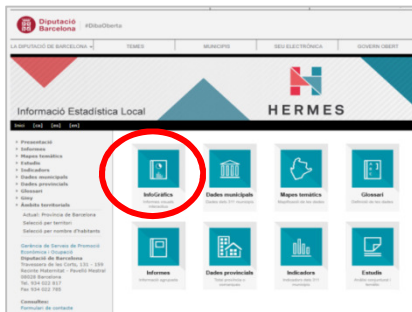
Diputació Barcelona #DiBaOberta

LA DIPUTACIÓ DE BARCELONA | TEMES | MUNICIPIS | SEU ELECTRÒNICA | GOVERN OBERT

Informació Estadística Local

HERMES

Inici [ca] [es] [en]

Presentació
Informes
Mapes temàtics
Estudis
Indicadors
Dades municipals
Dades provincials
Glossari
Giny
Àmbits territorials
Actual: Província de Barcelona
Selecció per territori
Selecció per nombre d'habitants

Gerència de Serveis de Promoció Econòmica i Ocupació
Diputació de Barcelona
Travessera de les Corts, 131 - 159
Recinte Maternitat - Pavelló Mestral
08028 Barcelona
Tel. 934 022 857
Fax 934 022 785

Consultes:
Formulari de contacte

InfoGràfic
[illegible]

Dades municipals
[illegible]

Mapes temàtics
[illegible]

Glossari
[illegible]

Informes
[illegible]

Dades provincials
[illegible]

Indicadors
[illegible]

Estudis
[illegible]